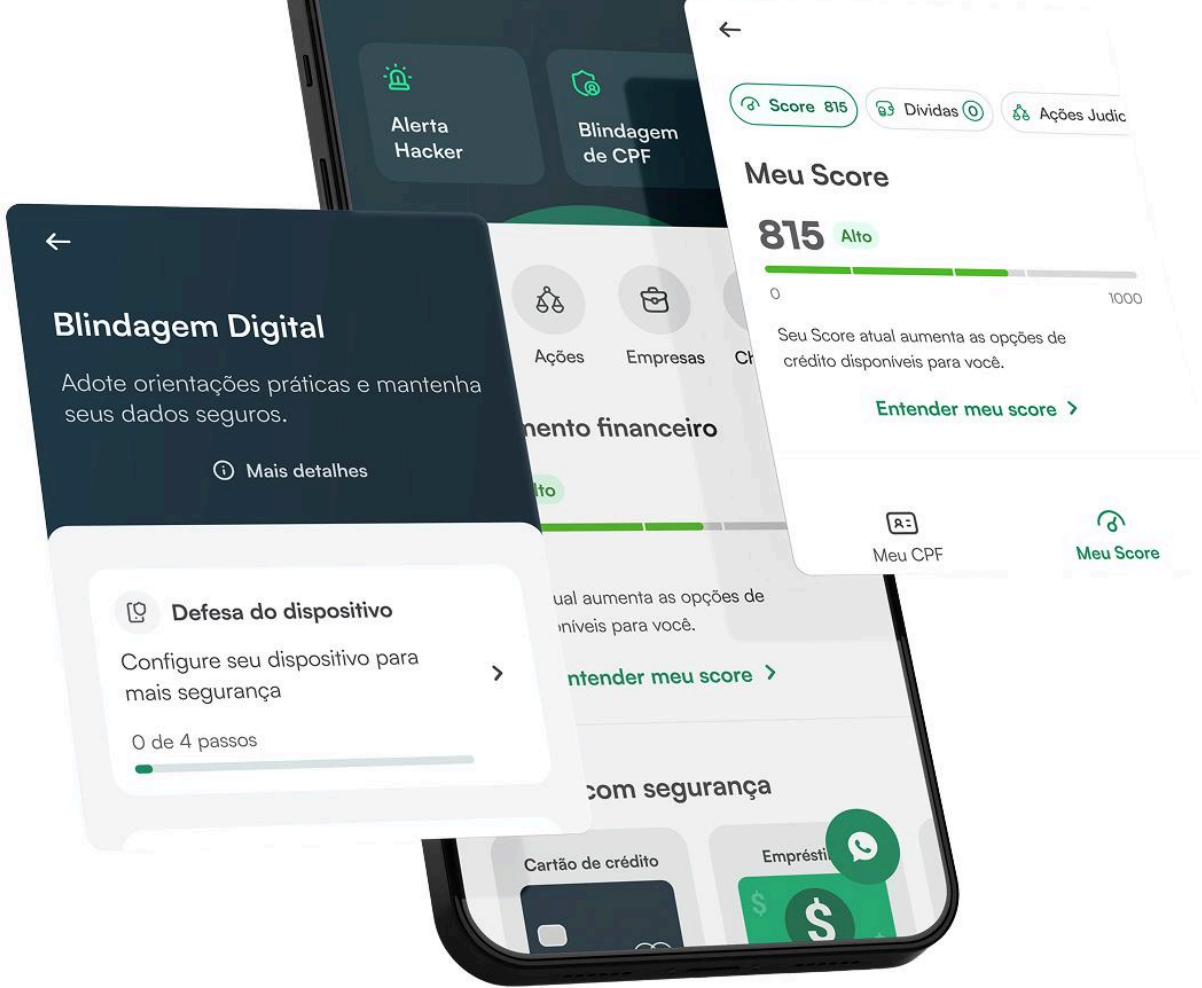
Alerta Hacker

Blindagem de CPF

Ações

Empresas

Ch

mento financeiro

lto

ual aumenta as opções de
oníveis para você.

ntender meu score >

com segurança

Cartão de crédito

Empréstii

$

←

Score 815

Dívidas 0

Ações Judic

Meu Score

815 Alto

0

1000

Seu Score atual aumenta as opções de crédito disponíveis para você.

Entender meu score >

Meu CPF

Meu Score

←

Blindagem Digital

Adote orientações práticas e mantenha seus dados seguros.

Mais detalhes

Defesa do dispositivo

Configure seu dispositivo para mais segurança

>

0 de 4 passos